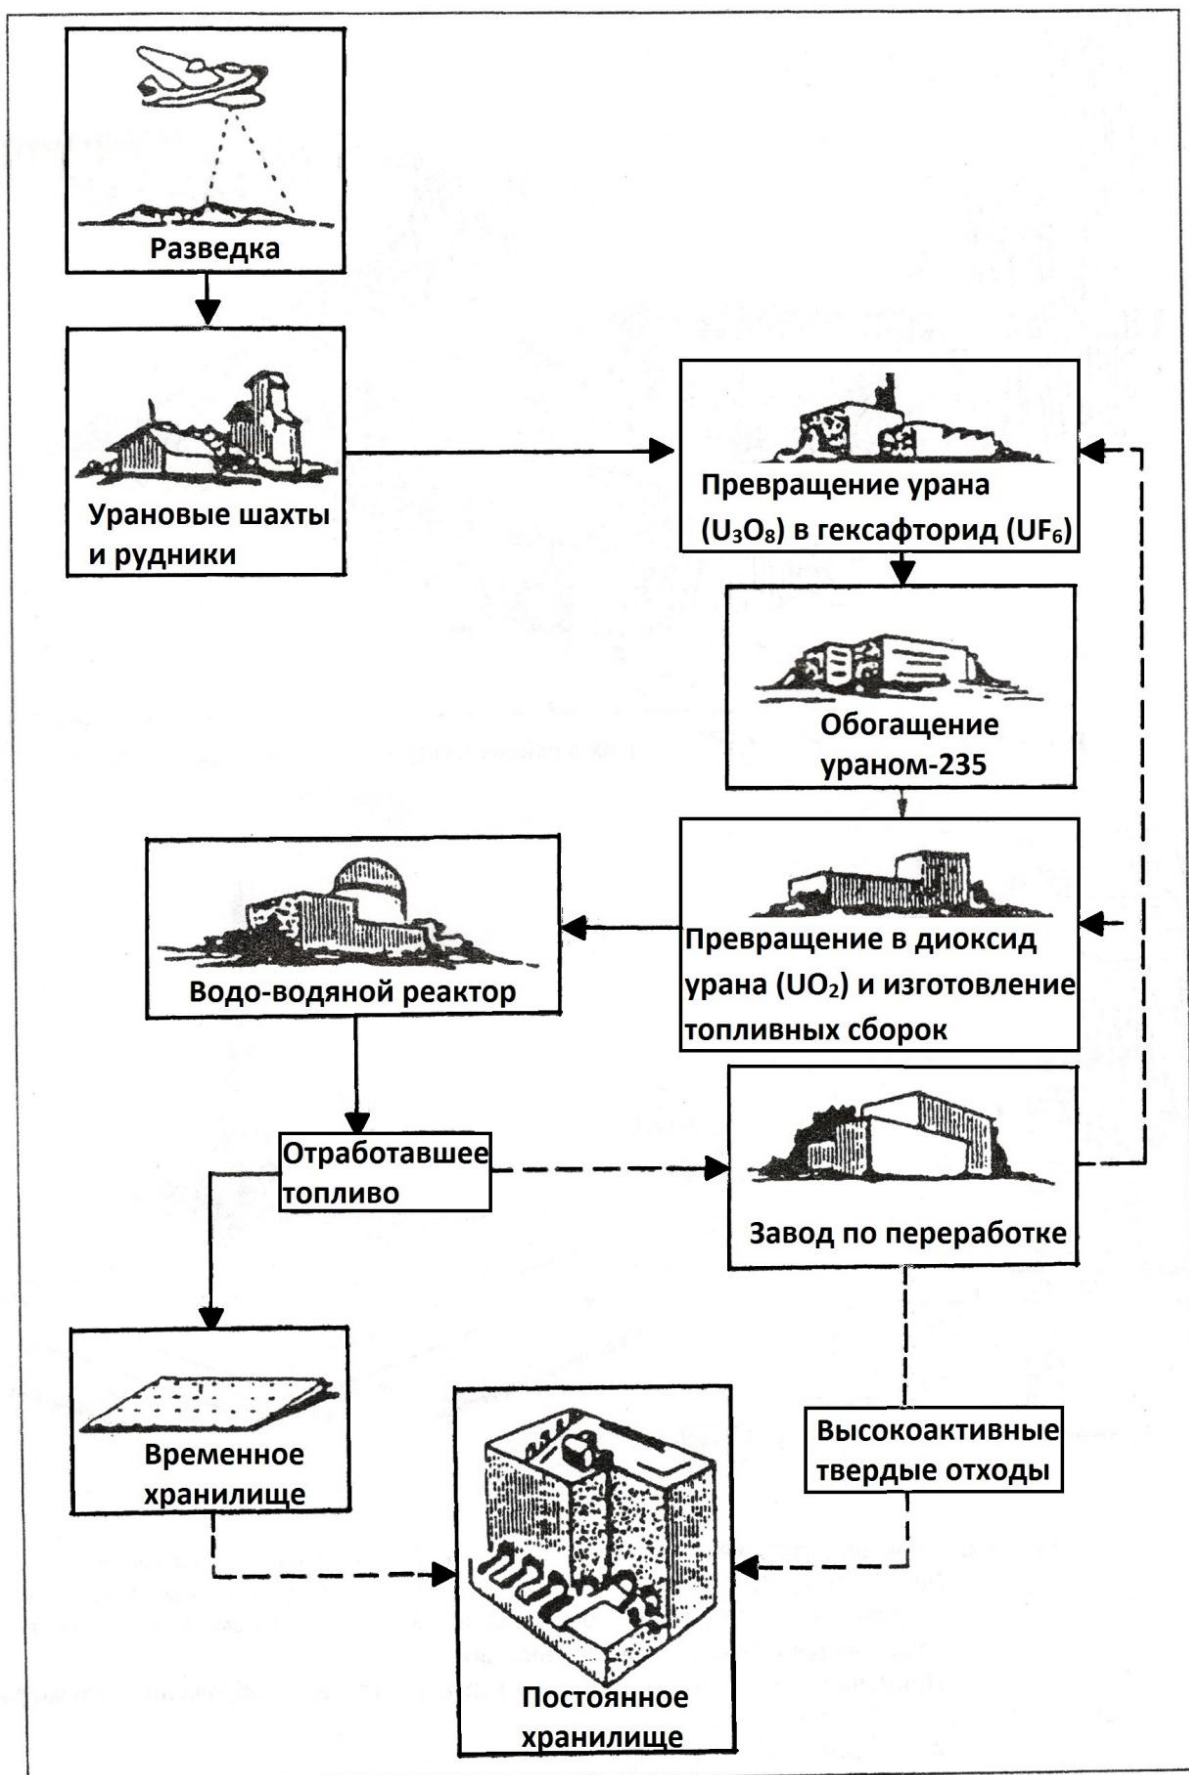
Разведка

Урановые шахты и рудники

Превращение урана ($U_3O_8$) в гексафторид ($UF_6$)

Обогащение ураном-235

Водо-водяной реактор

Превращение в диоксид урана ($UO_2$) и изготовление топливных сборок

Отработавшее топливо

Завод по переработке

Временное хранилище

Высокоактивные твердые отходы

Постоянное хранилище